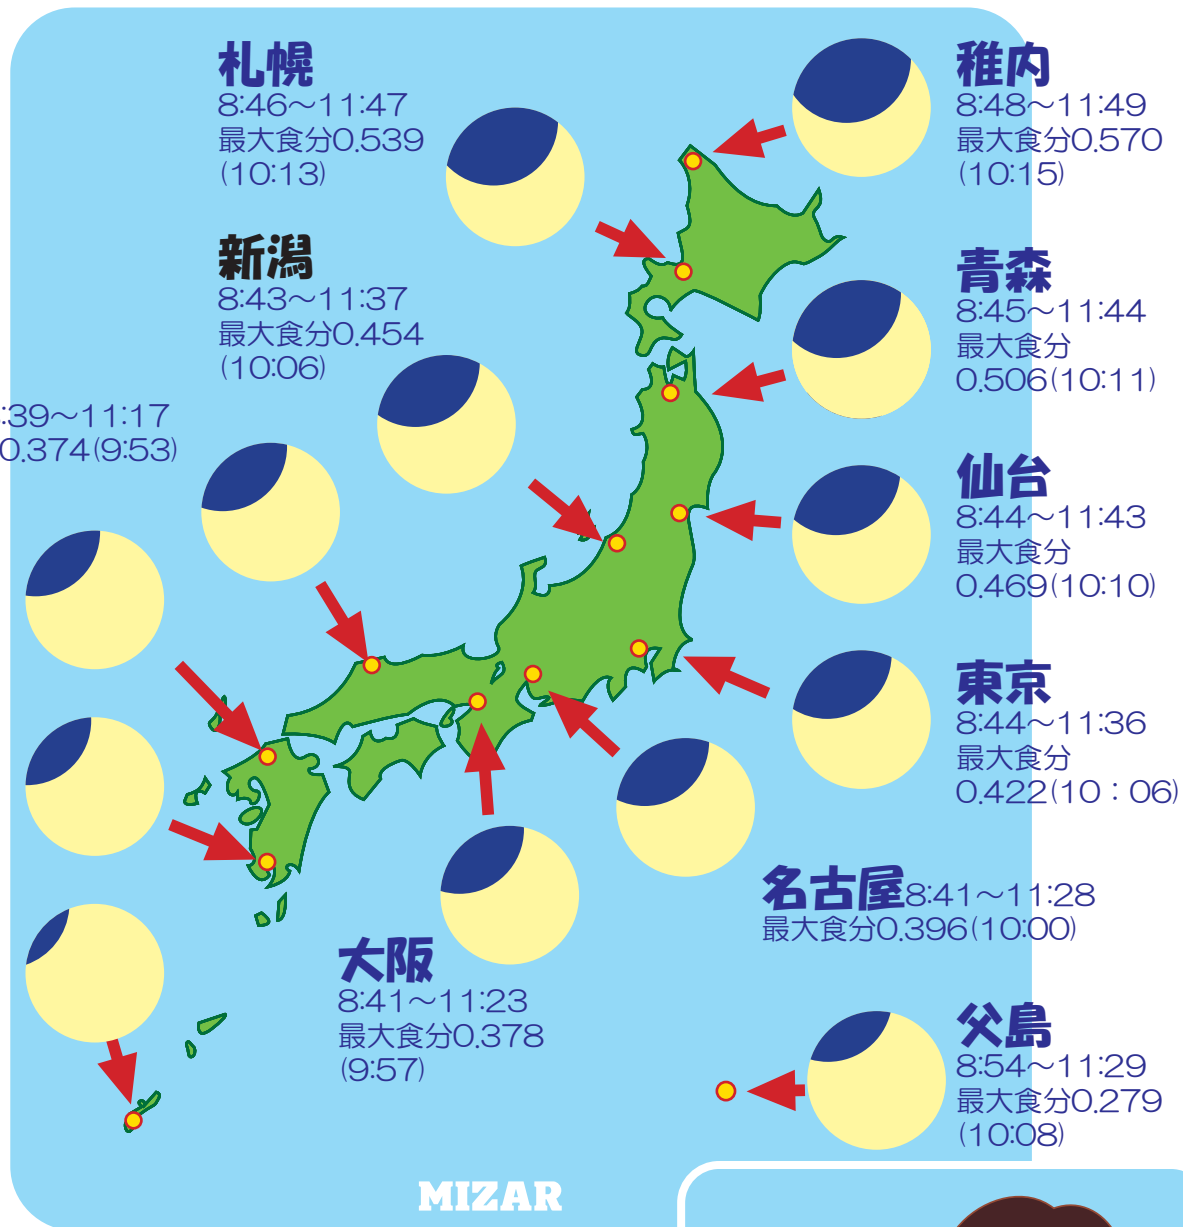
札幌
8:46～11:47
最大食分0.539
(10:13)

新潟
8:43～11:37
最大食分0.454
(10:06)

:39～11:17
0.374(9:53)

稚内
8:48～11:49
最大食分0.570
(10:15)

青森
8:45～11:44
最大食分
0.506(10:11)

仙台
8:44～11:43
最大食分
0.469(10:10)

東京
8:44～11:36
最大食分
0.422(10：06)

名古屋8:41～11:28
最大食分0.396(10:00)

大阪
8:41～11:23
最大食分0.378
(9:57)

父島
8:54～11:29
最大食分0.279
(10:08)

MIZAR